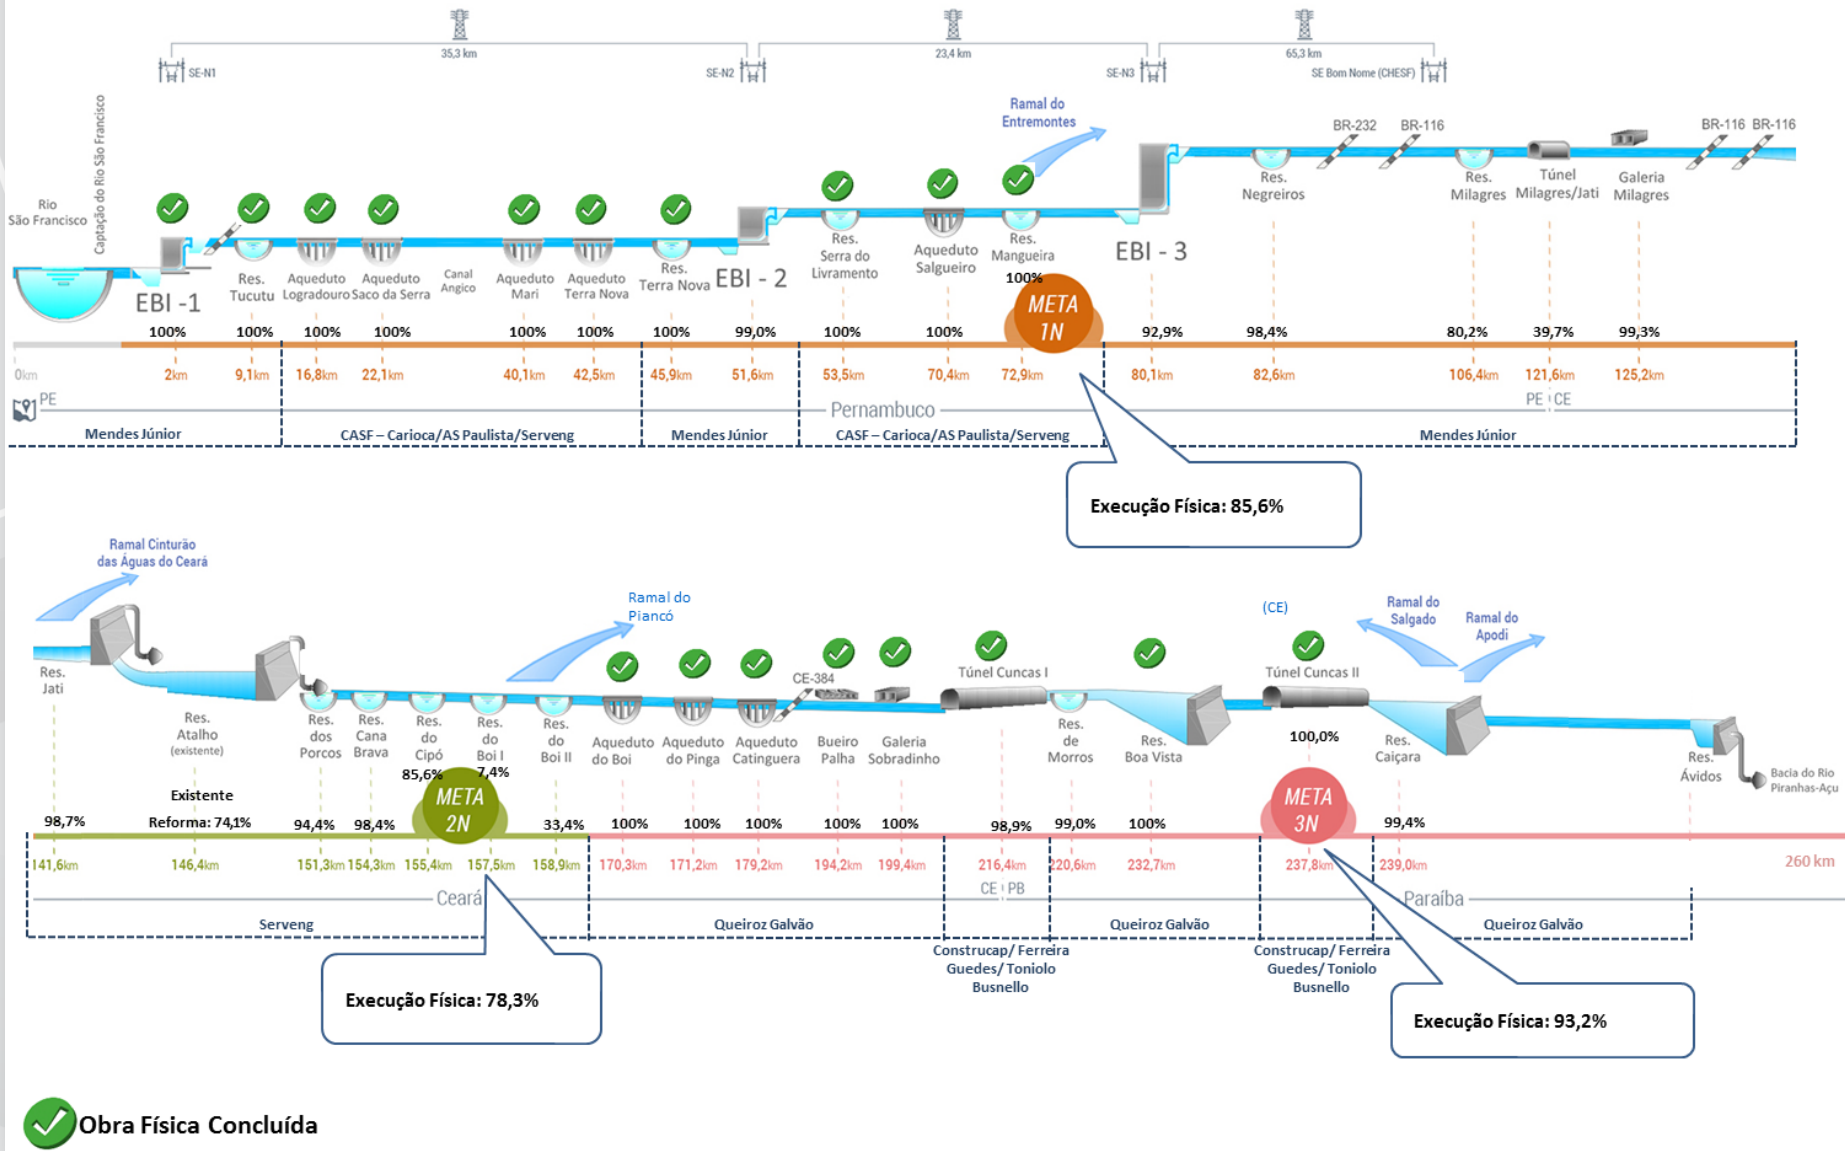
35,3 km
SE-N1
SE-N2
23,4 km
SE-N3
65,3 km
SE Bom Nome (CHESF)

Ramal do Entremontes

BR-232
BR-116
BR-116 BR-116

Rio São Francisco
Captação do Rio São Francisco
EBI -1
Res. Tucutu
Aqueduto Logradouro
Aqueduto Saco da Serra
Canal Angico
Aqueduto Mari
Aqueduto Terra Nova
Res. Terra Nova
EBI - 2
Res. Serra do Livramento
Aqueduto Salgueiro
Res. Mangueira
EBI - 3
Res. Negreiros
Res. Milagres
Túnel Milagres/Jati
Galeria Milagres

100%
META 1N

100% 100% 100% 100% 100% 100% 100% 99,0% 100% 100% 92,9% 98,4% 80,2% 39,7% 99,3%

0km 2km 9,1km 16,8km 22,1km 40,1km 42,5km 45,9km 51,6km 53,5km 70,4km 72,9km 80,1km 82,6km 106,4km 121,6km 125,2km

PE
Pernambuco
PE CE

Mendes Júnior
CASF – Carioca/AS Paulista/Serveng
Mendes Júnior
CASF – Carioca/AS Paulista/Serveng
Mendes Júnior

Execução Física: 85,6%

Ramal Cinturão das Águas do Ceará
Ramal do Piancó
(CE)
Ramal do Salgado
Ramal do Apodi

Res. Jati
Res. Atalho (existente)
Res. dos Porcos
Res. Cana Brava
Res. do Cipó
Res. do Boi I
Res. do Boi II
Aqueduto do Boi
Aqueduto do Pinga
Aqueduto Catinguera
CE-384
Bueiro Palha
Galeria Sobradinho
Túnel Cuncas I
Res. de Morros
Res. Boa Vista
Túnel Cuncas II
100,0%
Res. Caiçara
Res. Ávidos
Bacia do Rio Piranhas-Açu

Existente
Reforma: 74,1%
85,6%
7,4%
META 2N
META 3N

98,7% 94,4% 98,4% 33,4% 100% 100% 100% 100% 100% 98,9% 99,0% 100% 99,4%

141,6km 146,4km 151,3km 154,3km 155,4km 157,5km 158,9km 170,3km 171,2km 179,2km 194,2km 199,4km 216,4km 220,6km 232,7km 237,8km 239,0km 260 km

Ceará
CE PB
Paraíba

Serveng
Queiroz Galvão
Construcap/ Ferreira Guedes/ Toniolo Busnello
Queiroz Galvão
Construcap/ Ferreira Guedes/ Toniolo Busnello
Queiroz Galvão

Execução Física: 78,3%
Execução Física: 93,2%

Obra Física Concluída